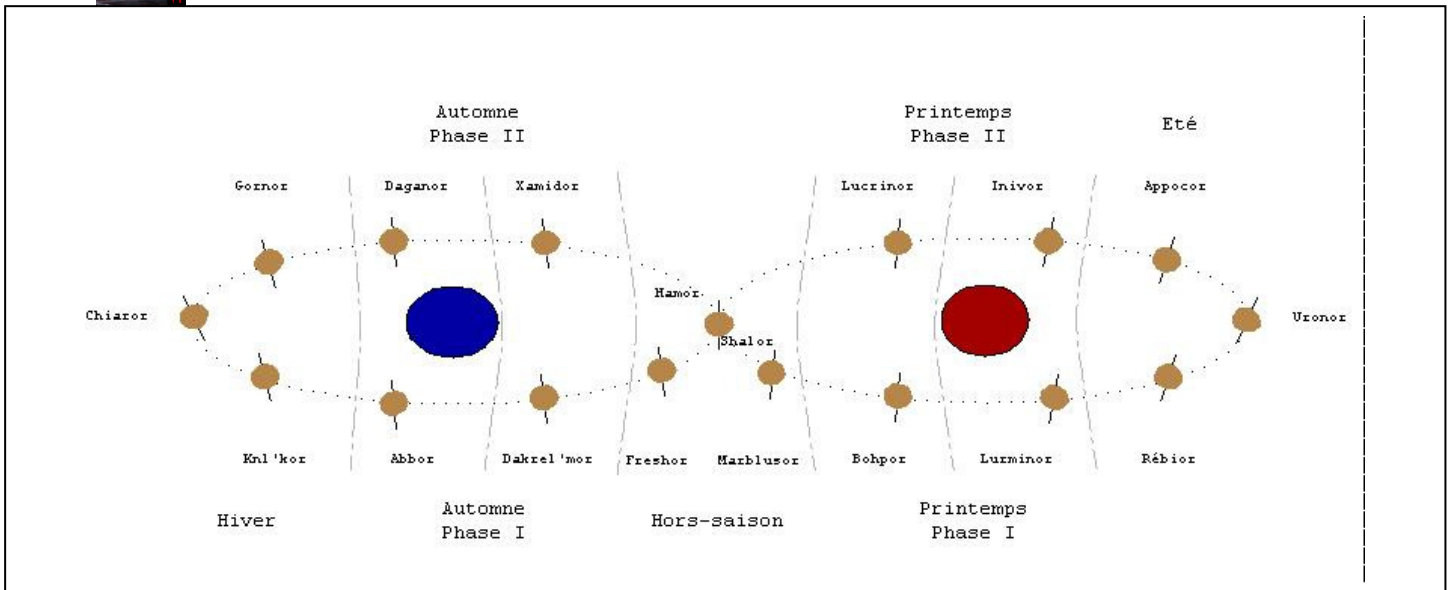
Automne
Phase II

Printemps
Phase II

Eté

Gornor
Daganor
Xamidor
Lucrinor
Inivor
Appocor

Chiaror
Hamor
Shalor
Uronor

Knl'kor
Abbor
Dakrel'mor
Freshor
Marblusor
Bohpor
Lurminor
Rébior

Hiver

Automne
Phase I

Hors-saison

Printemps
Phase I